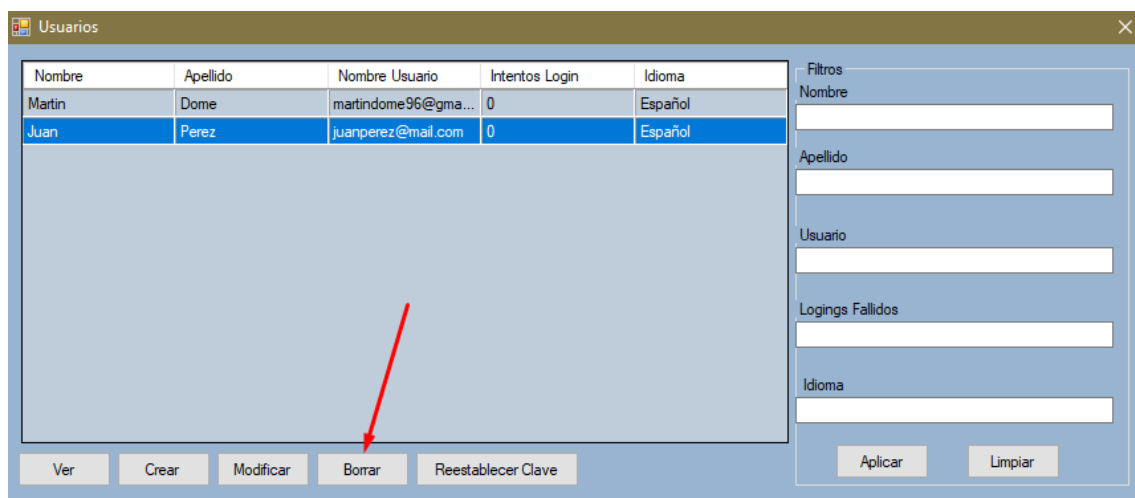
Usuarios

| Nombre | Apellido | Nombre Usuario | Intentos Login | Idioma |
|---|---|---|---|---|
| Martin | Dome | martindome96@gma... | 0 | Español |
| Juan | Perez | juanperez@mail.com | 0 | Español |

Ver Crear Modificar Borrar Reestablecer Clave

Filtros
Nombre
Apellido
Usuario
Logings Fallidos
Idioma
Aplicar Limpiar